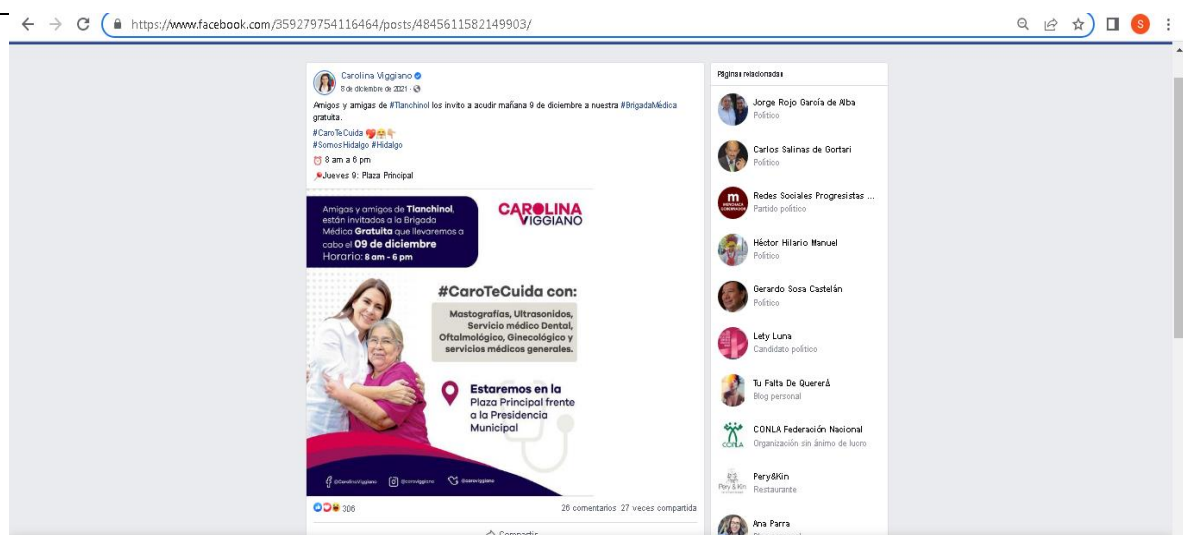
https://www.facebook.com/359279754116464/posts/4845611582149903/

Carolina Viggiano
8 de diciembre de 2021 ·

Amigos y amigas de #Tlanchinol los invito a acudir mañana 9 de diciembre a nuestra #BrigadaMédica gratuita.
#CaroTeCuida
#SomosHidalgo #Hidalgo
8 am a 6 pm
Jueves 9: Plaza Principal

Amigas y amigos de **Tlanchinol**, están invitados a la Brigada Médica **Gratuita** que llevaremos a cabo el **09 de diciembre**
Horario: **8 am - 6 pm**

CAROLINA VIGGIANO

#CaroTeCuida con:
Mastografías, Ultrasonidos, Servicio médico Dental, Oftalmológico, Ginecológico y servicios médicos generales.

Estaremos en la Plaza Principal frente a la Presidencia Municipal

@CarolinaViggiano @caroviggiano @caroviggiano

306
26 comentarios 27 veces compartida
Compartir

Páginas relacionadas
Jorge Rojo García de Alba
Político
Carlos Salinas de Gortari
Político
Redes Sociales Progresistas ...
Partido político
Héctor Hilario Manuel
Político
Gerardo Sosa Castelán
Político
Lety Luna
Candidato político
Tu Falta De Quererá
Blog personal
CONLA Federación Nacional
Organización sin ánimo de lucro
Pery&Kin
Restaurante
Ana Parra